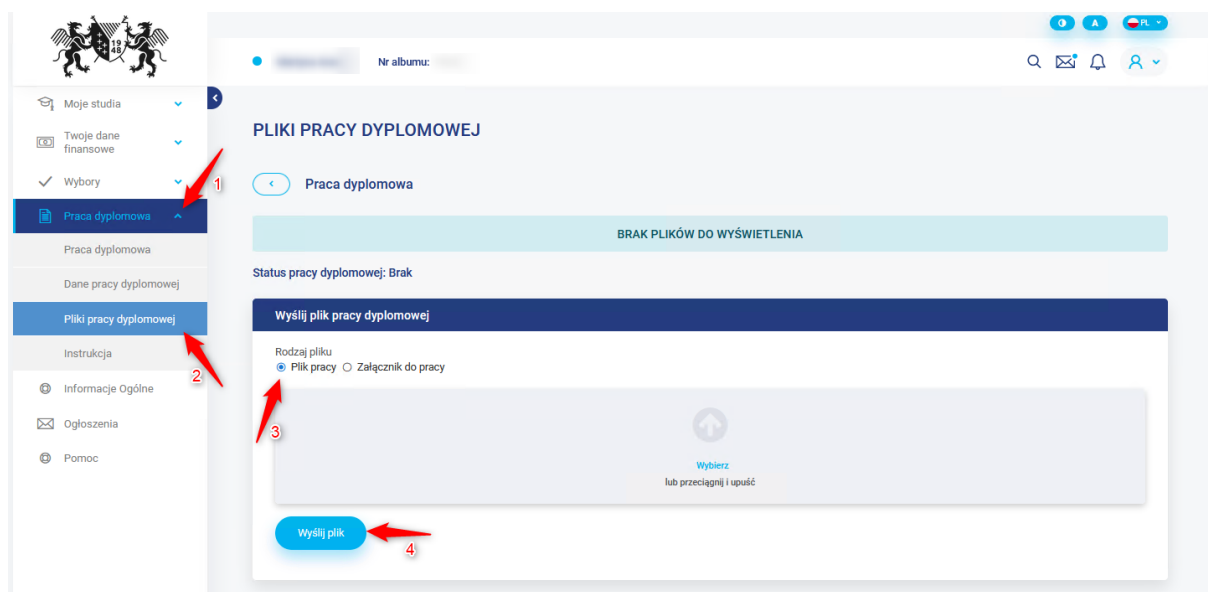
19
48

A
PL

Nr albumu:

Moje studia
Twoje dane finansowe
Wybory
Praca dyplomowa
Praca dyplomowa
Dane pracy dyplomowej
Pliki pracy dyplomowej
Instrukcja
Informacje Ogólne
Ogłoszenia
Pomoc

1
2

PLIKI PRACY DYPLOMOWEJ

Praca dyplomowa

BRAK PLIKÓW DO WYŚWIETLENIA

Status pracy dyplomowej: Brak

Wyślij plik pracy dyplomowej

Rodzaj pliku
Plik pracy Załącznik do pracy

3

Wybierz
lub przeciągnij i upuść

Wyślij plik

4